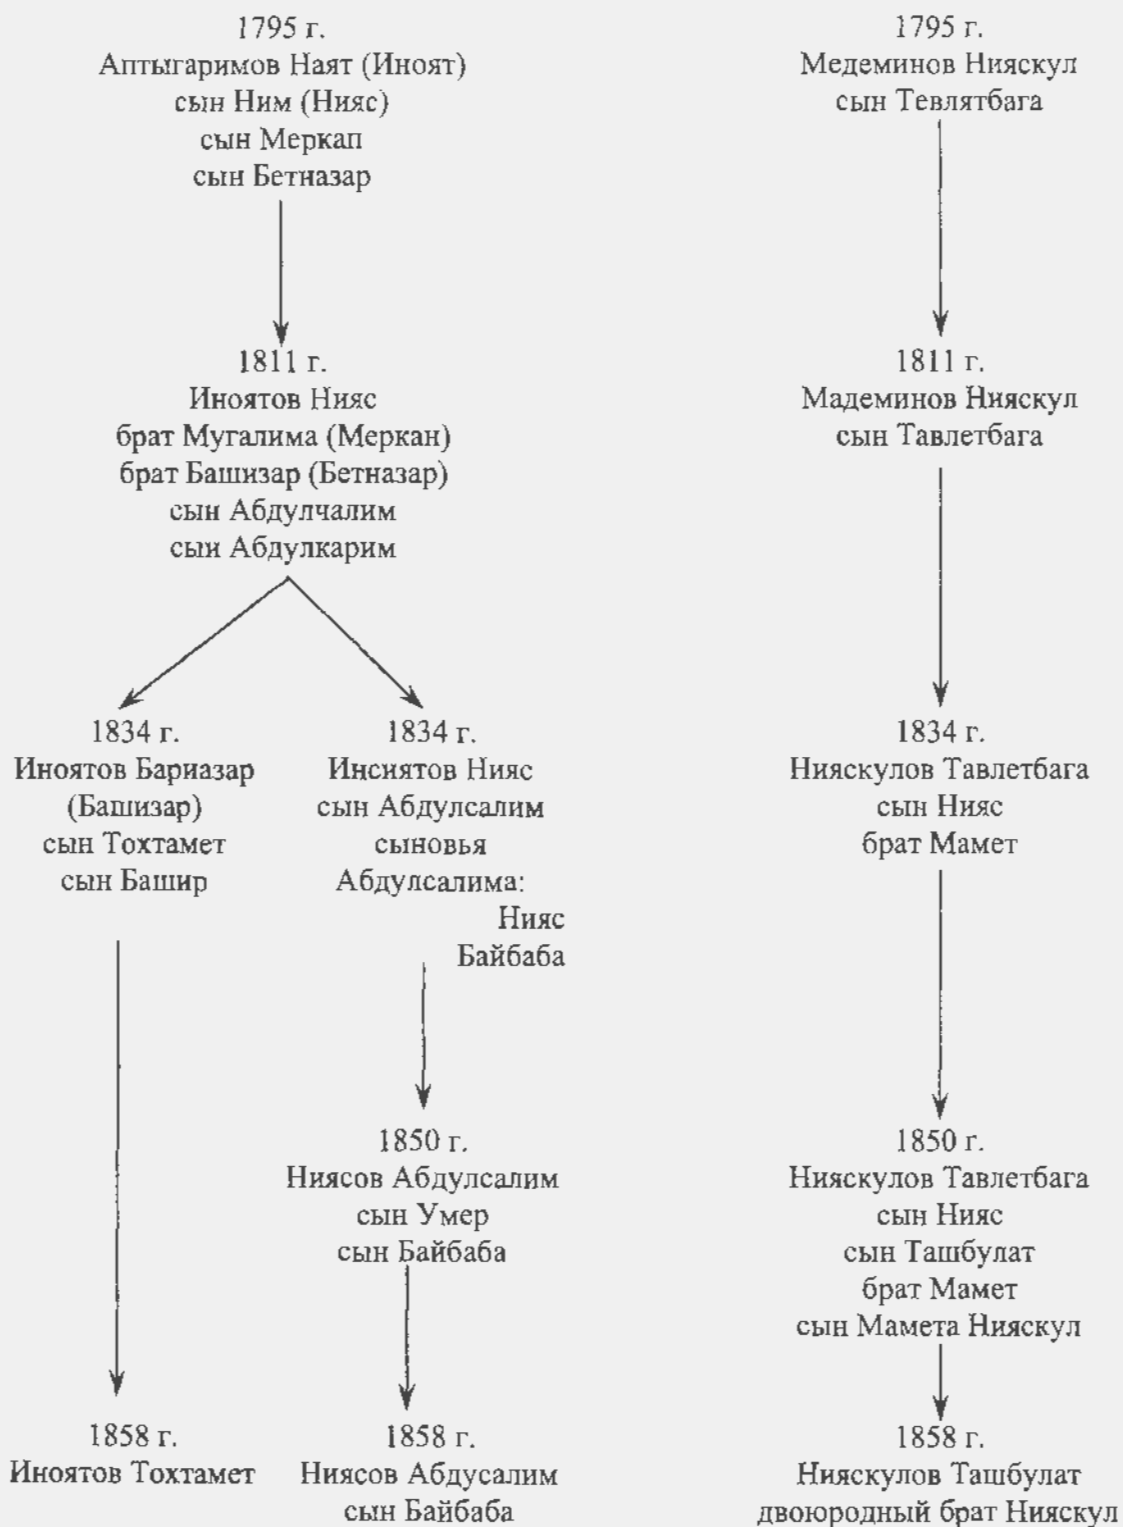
1795 г.
Аптыгаримов Наят (Иноят)
сын Ним (Нияс)
сын Меркап
сын Бетназар

1811 г.
Иноятов Нияс
брат Мугалима (Меркан)
брат Башизар (Бетназар)
сын Абдулчалим
сын Абдулкарим

1834 г.
Иноятов Бариазар
(Башизар)
сын Тохтамет
сын Башир

1858 г.
Иноятов Тохтамет

1834 г.
Инсиятов Нияс
сын Абдулсалим
сыновья
Абдулсалима:
Нияс
Байбаба

1850 г.
Ниясов Абдулсалим
сын Умер
сын Байбаба

1858 г.
Ниясов Абдусалим
сын Байбаба

1795 г.
Медеминов Нияскул
сын Тевлятбага

1811 г.
Мадеминов Нияскул
сын Тавлетбага

1834 г.
Нияскулов Тавлетбага
сын Нияс
брат Мамет

1850 г.
Нияскулов Тавлетбага
сын Нияс
сын Ташбулат
брат Мамет
сын Мамета Нияскул

1858 г.
Нияскулов Ташбулат
двоюродный брат Нияскул